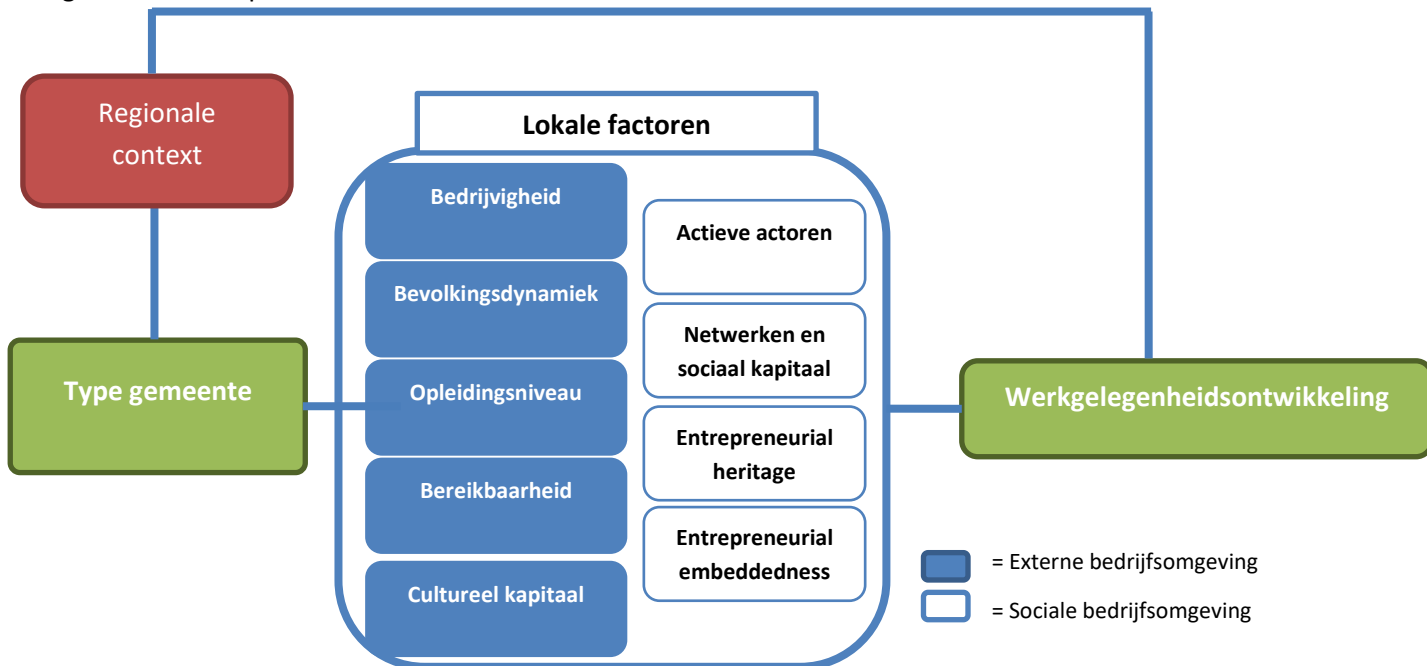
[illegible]

Regionale context

Lokale factoren

Bedrijvigheid

Bevolkingsdynamiek

Opleidingsniveau

Bereikbaarheid

Cultureel kapitaal

Actieve actoren

Netwerken en sociaal kapitaal

Entrepreneurial heritage

Entrepreneurial embeddedness

Type gemeente

Werkgelegenheidsontwikkeling

= Externe bedrijfsomgeving

= Sociale bedrijfsomgeving